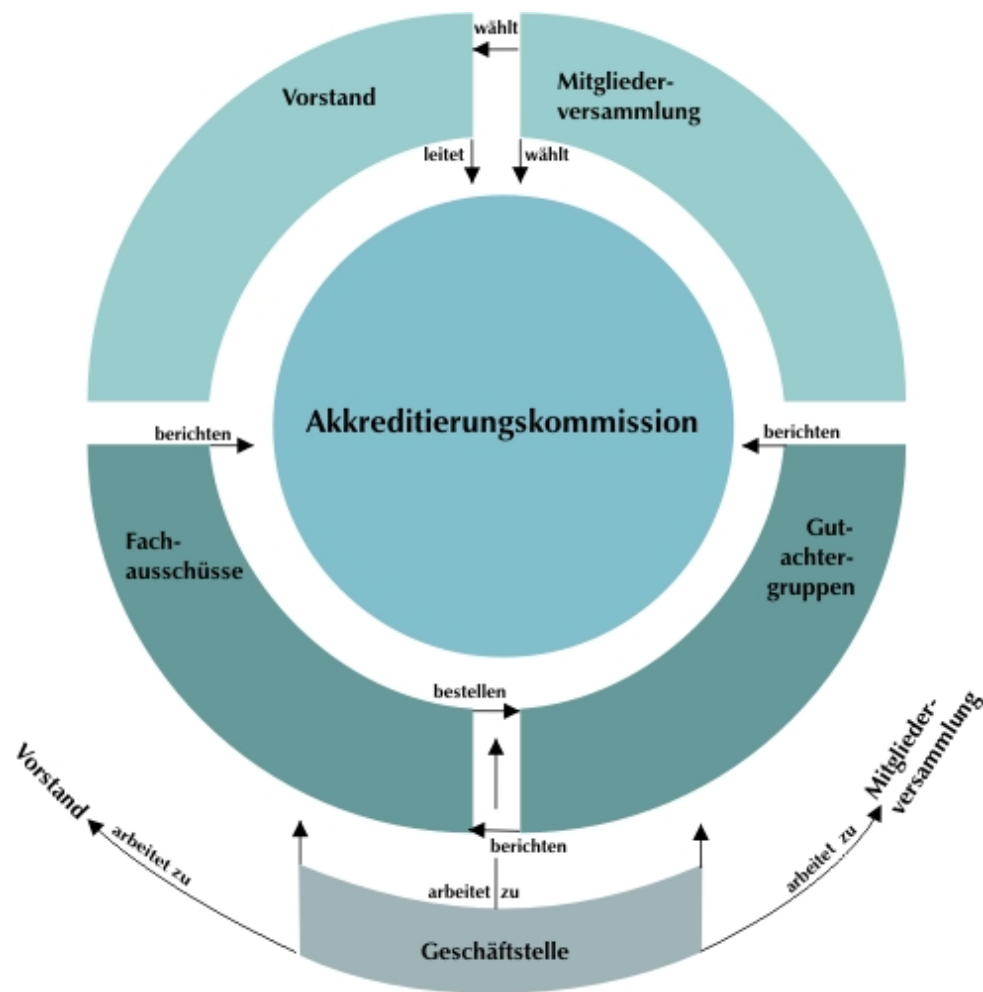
wählt

Vorstand

Mitgliederversammlung

leitet

wählt

berichten

Akkreditierungskommission

berichten

Fachausschüsse

Gutachtergruppen

bestellen

Vorstand

arbeitet zu

berichten

arbeitet zu

arbeitet zu

Mitgliederversammlung

Geschäftstelle